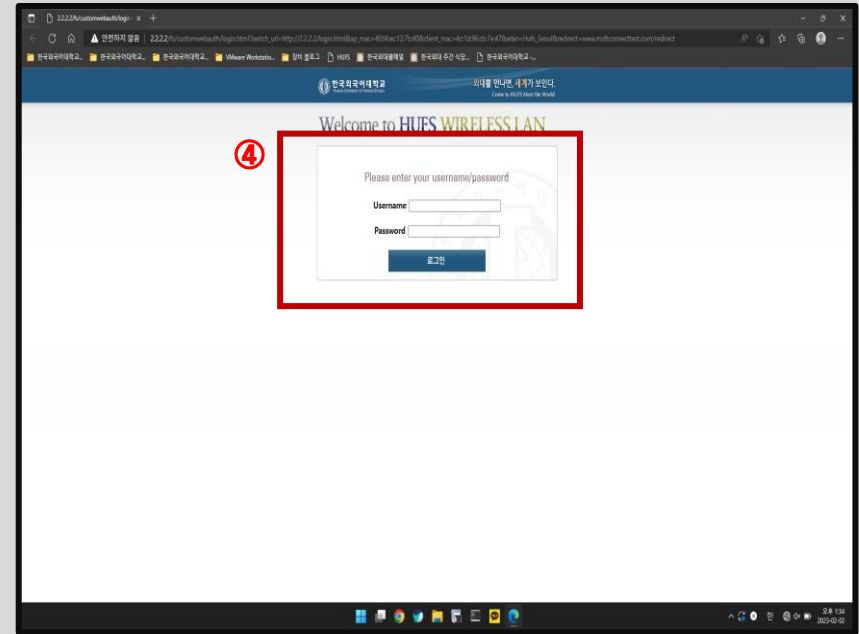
2.2.2.2/fs/customwebauth/login ×

안전하지 않음 | 2.2.2.2/fs/customwebauth/login.html?switch_url=http://2.2.2.2/login.html&ap_mac=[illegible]&client_mac=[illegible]&wlan=Hufs_Seoul&redirect=www.msftconnecttest.com/redirect

한국외국어대학교... 한국외국어대학교... 한국외국어대학교... VMware Workstatio... 장비 블로그 HUFS 한국외대블랙보드 한국외대 주간 식당... 한국외국어대학교 -...

한국외국어대학교

외대를 만나면, 세계가 보인다.
Come to HUFS Meet the World

Welcome to HUFS WIRELESS LAN

④

Please enter your username/password

Username

Password

로그인

오후 1:34
2023-02-02